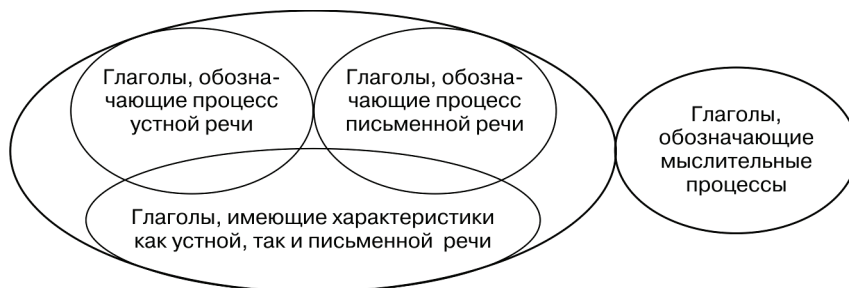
Глаголы, обозначающие процесс устной речи

Глаголы, обозначающие процесс письменной речи

Глаголы, имеющие характеристики как устной, так и письменной речи

Глаголы, обозначающие мыслительные процессы